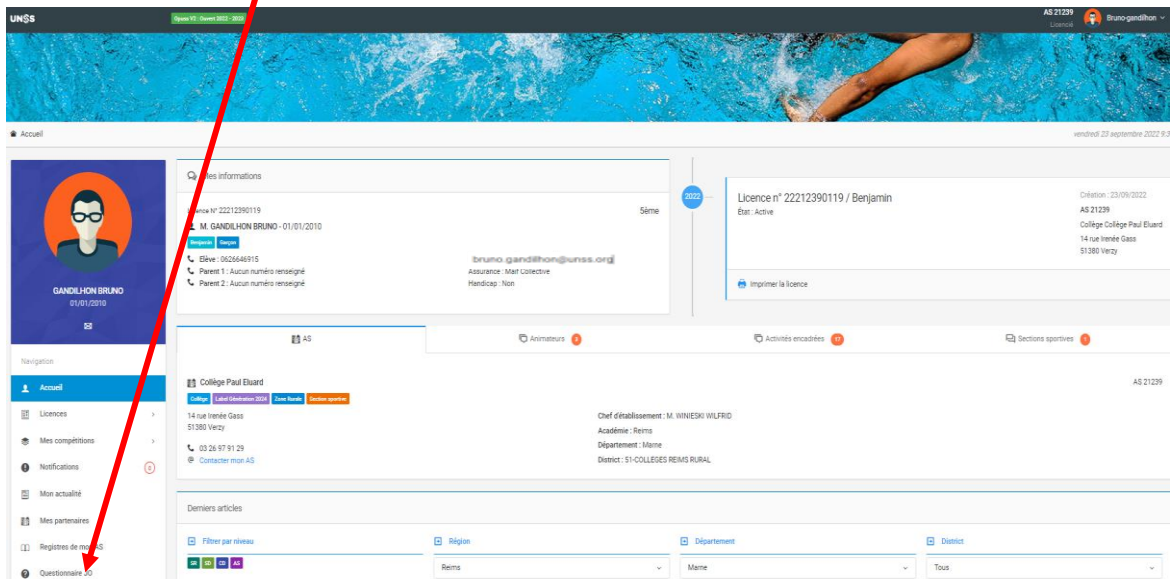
UNSS
Opuss V2 - Ouvert 2022 - 2023
AS 21239
Licencié
Bruno-gandilhon

Accueil
vendredi 23 septembre 2022 9:3

GANDILHON BRUNO
01/01/2010

Navigation
Accueil
Licences
Mes compétitions
Notifications
Mon actualité
Mes partenaires
Registres de m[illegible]AS
Questionnaire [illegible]0

Mes informations
Licence N° 22212390119
5ème
M. GANDILHON BRUNO - 01/01/2010
Benjamin Garçon
Elève : 0626646915
Parent 1 : Aucun numéro renseigné
Parent 2 : Aucun numéro renseigné
bruno.gandilhon@unss.org
Assurance : Maif Collective
Handicap : Non

2022
Licence n° 22212390119 / Benjamin
État : Active
Création : 23/09/2022
AS 21239
Collège Collège Paul Eluard
14 rue Irenée Gass
51380 Verzy
Imprimer la licence

AS
Animateurs
Activités encadrées
Sections sportives

Collège Paul Eluard
AS 21239
Collège Label Génération 2024 Zone Rurale Section sportive
14 rue Irenée Gass
51380 Verzy
03 26 97 91 29
Contacter mon AS
Chef d'établissement : M. WINIESKI WILFRID
Académie : Reims
Département : Marne
District : 51-COLLEGES REIMS RURAL

Derniers articles
Filtrer par niveau
SR SD CD AS
Région
Reims
Département
Marne
District
Tous